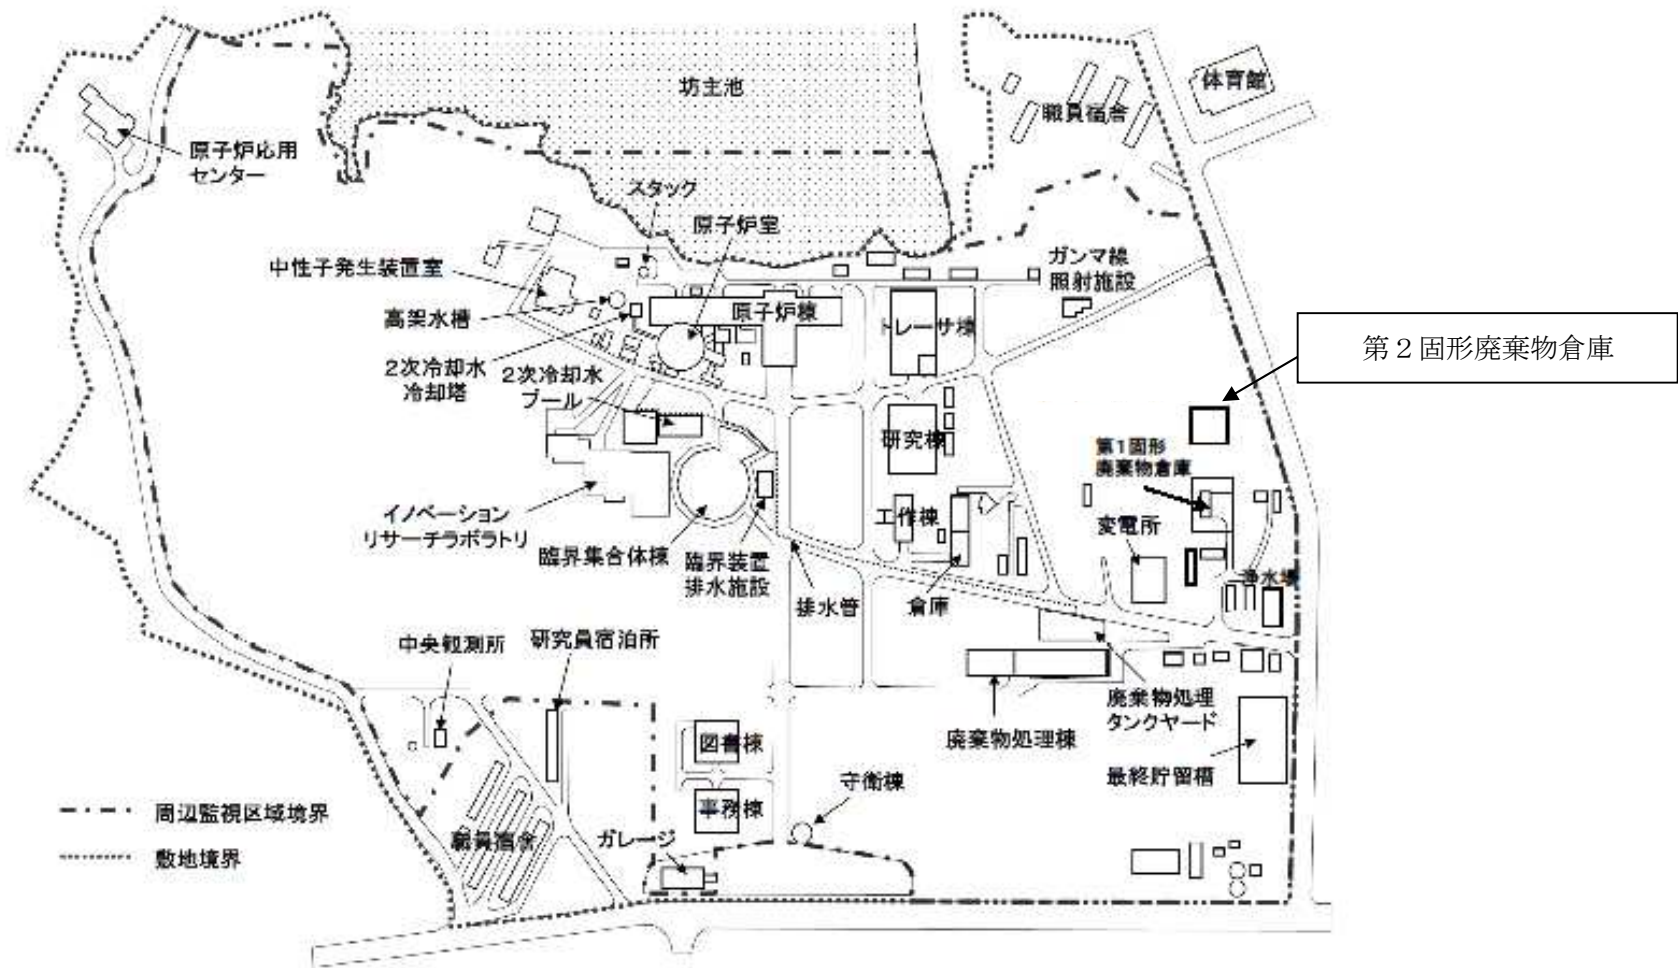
坊主池

体育館

職員宿舎

原子炉応用センター

スタック

原子炉室

中性子発生装置室

ガンマ線照射施設

高架水槽

原子炉棟

トレーサ棟

第２固形廃棄物倉庫

2次冷却水冷却塔

2次冷却水プール

研究棟

第1固形廃棄物倉庫

イノベーションリサーチラボラトリ

工作棟

変電所

臨界集合体棟

臨界装置排水施設

排水管

倉庫

浄水場

中央観測所

研究員宿泊所

廃棄物処理タンクヤード

廃棄物処理棟

図書棟

最終貯留槽

守衛棟

周辺監視区域境界

事務棟

職員宿舎

敷地境界

ガレージ